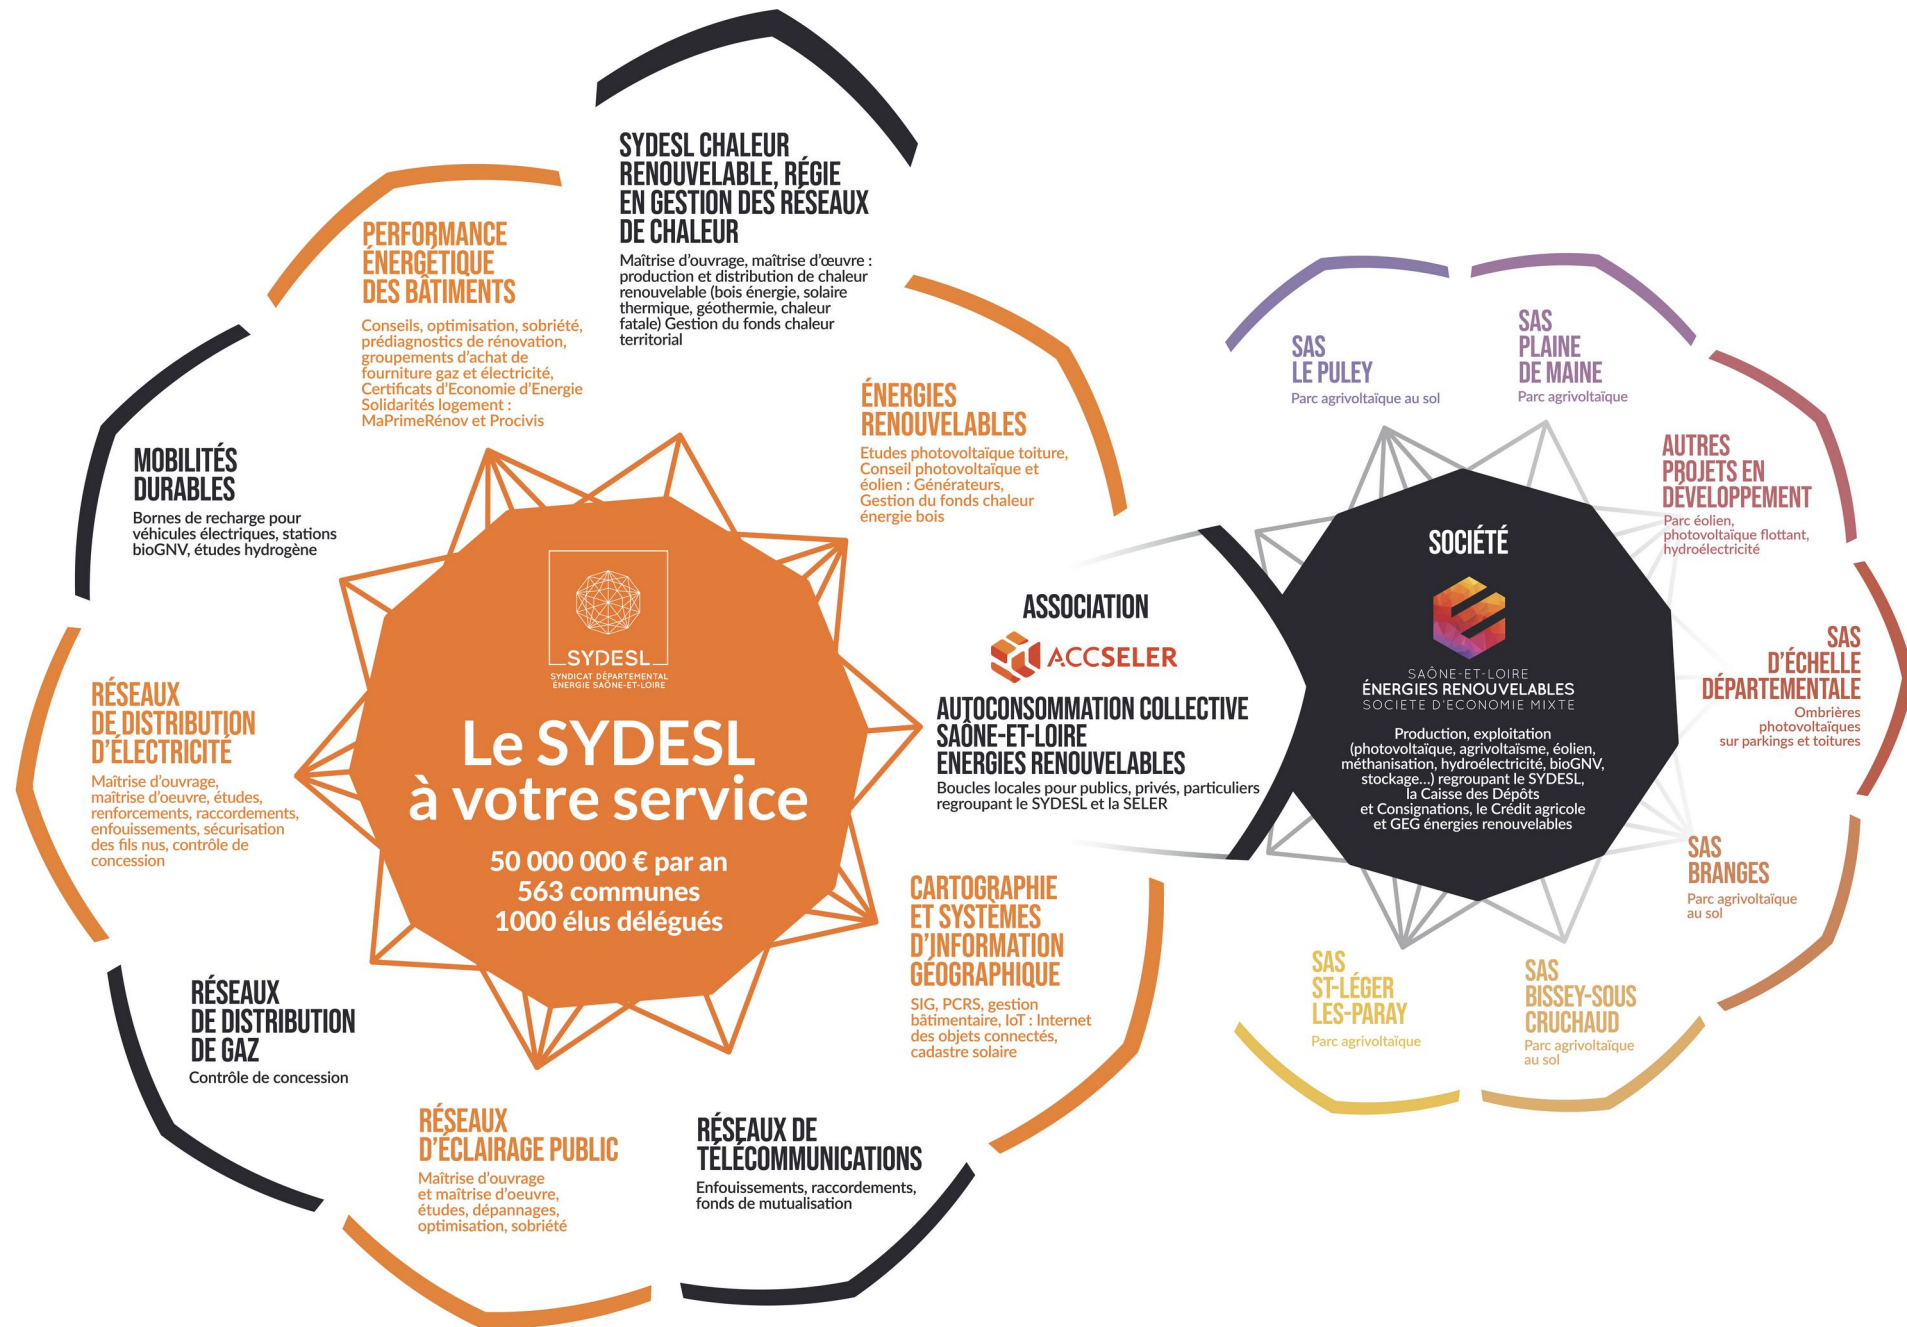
SYDESL CHALEUR RENOUVELABLE, RÉGIE EN GESTION DES RÉSEAUX DE CHALEUR

Maîtrise d'ouvrage, maîtrise d'œuvre : production et distribution de chaleur renouvelable (bois énergie, solaire thermique, géothermie, chaleur fatale) Gestion du fonds chaleur territorial

PERFORMANCE ÉNERGÉTIQUE DES BÂTIMENTS

Conseils, optimisation, sobriété, prédiagnostics de rénovation, groupements d'achat de fourniture gaz et électricité, Certificats d'Economie d'Energie Solidarités logement : MaPrimeRénov et Procivis

ÉNERGIES RENOUVELABLES

Etudes photovoltaïque toiture, Conseil photovoltaïque et éolien : Générateurs, Gestion du fonds chaleur énergie bois

MOBILITÉS DURABLES

Bornes de recharge pour véhicules électriques, stations bioGNV, études hydrogène

SYDESL
SYNDICAT DÉPARTEMENTAL ÉNERGIE SAÔNE-ET-LOIRE

Le SYDESL à votre service

50 000 000 € par an
563 communes
1000 élus délégués

RÉSEAUX DE DISTRIBUTION D'ÉLECTRICITÉ

Maîtrise d'ouvrage, maîtrise d'oeuvre, études, renforcements, raccordements, enfouissements, sécurisation des fils nus, contrôle de concession

RÉSEAUX DE DISTRIBUTION DE GAZ

Contrôle de concession

RÉSEAUX D'ÉCLAIRAGE PUBLIC

Maîtrise d'ouvrage et maîtrise d'oeuvre, études, dépannages, optimisation, sobriété

RÉSEAUX DE TÉLÉCOMMUNICATIONS

Enfouissements, raccordements, fonds de mutualisation

CARTOGRAPHIE ET SYSTÈMES D'INFORMATION GÉOGRAPHIQUE

SIG, PCRS, gestion bâtimentaire, IoT : Internet des objets connectés, cadastre solaire

ASSOCIATION

ACCSELER

AUTOCONSOMMATION COLLECTIVE SAÔNE-ET-LOIRE ENERGIES RENOUVELABLES

Boucles locales pour publics, privés, particuliers regroupant le SYDESL et la SELER

SOCIÉTÉ

SAÔNE-ET-LOIRE
ÉNERGIES RENOUVELABLES
SOCIETE D'ECONOMIE MIXTE

Production, exploitation (photovoltaïque, agrivoltaïsme, éolien, méthanisation, hydroélectricité, bioGNV, stockage...) regroupant le SYDESL, la Caisse des Dépôts et Consignations, le Crédit agricole et GEG énergies renouvelables

SAS LE PULEY
Parc agrivoltaïque au sol

SAS PLAINE DE MAINE
Parc agrivoltaïque

AUTRES PROJETS EN DÉVELOPPEMENT
Parc éolien, photovoltaïque flottant, hydroélectricité

SAS D'ÉCHELLE DÉPARTEMENTALE
Ombrières photovoltaïques sur parkings et toitures

SAS BRANGES
Parc agrivoltaïque au sol

SAS BISSEY-SOUS CRUCHAUD
Parc agrivoltaïque au sol

SAS ST-LÉGER LES-PARAY
Parc agrivoltaïque